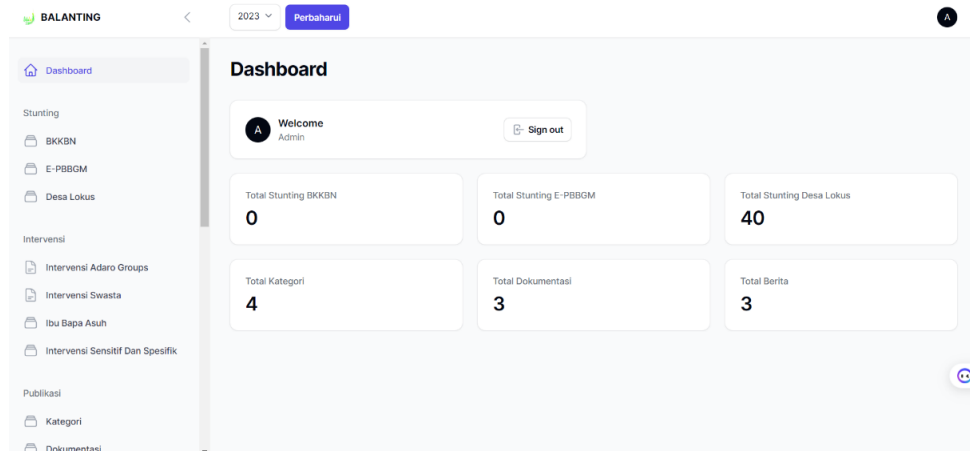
BALANTING

2023 Perbaharui

A

Dashboard

Stunting

BKKBN

E-PBBGM

Desa Lokus

Intervensi

Intervensi Adaro Groups

Intervensi Swasta

Ibu Bapa Asuh

Intervensi Sensitif Dan Spesifik

Publikasi

Kategori

Dokumentasi

Dashboard

A Welcome
Admin

Sign out

Total Stunting BKKBN
0

Total Stunting E-PBBGM
0

Total Stunting Desa Lokus
40

Total Kategori
4

Total Dokumentasi
3

Total Berita
3